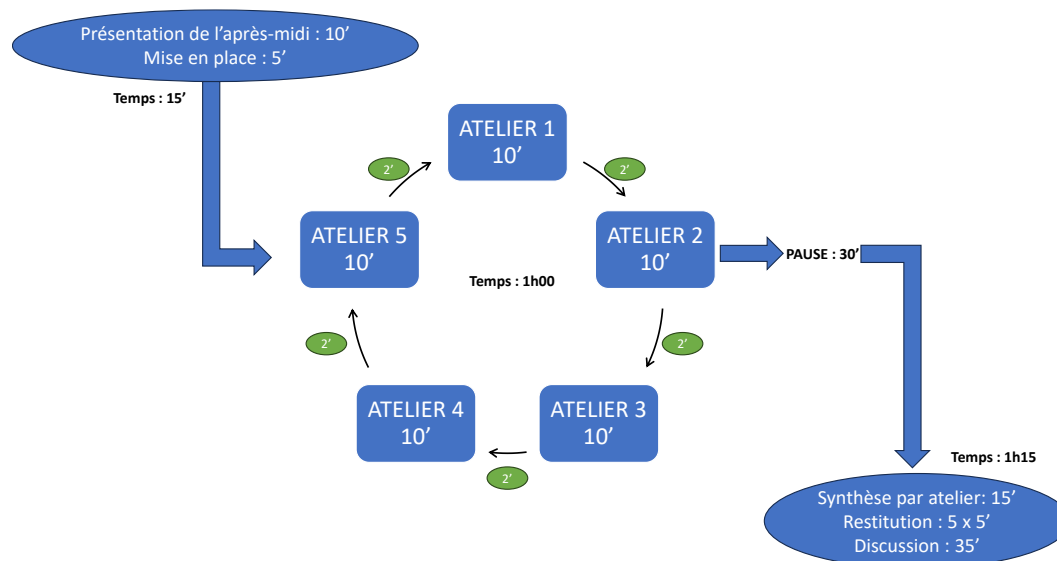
Présentation de l'après-midi : 10'
Mise en place : 5'

Temps : 15'

ATELIER 1
10'

2'

2'

ATELIER 5
10'

ATELIER 2
10'

PAUSE : 30'

Temps : 1h00

2'

2'

ATELIER 4
10'

ATELIER 3
10'

2'

Temps : 1h15

Synthèse par atelier: 15'
Restitution : 5 x 5'
Discussion : 35'